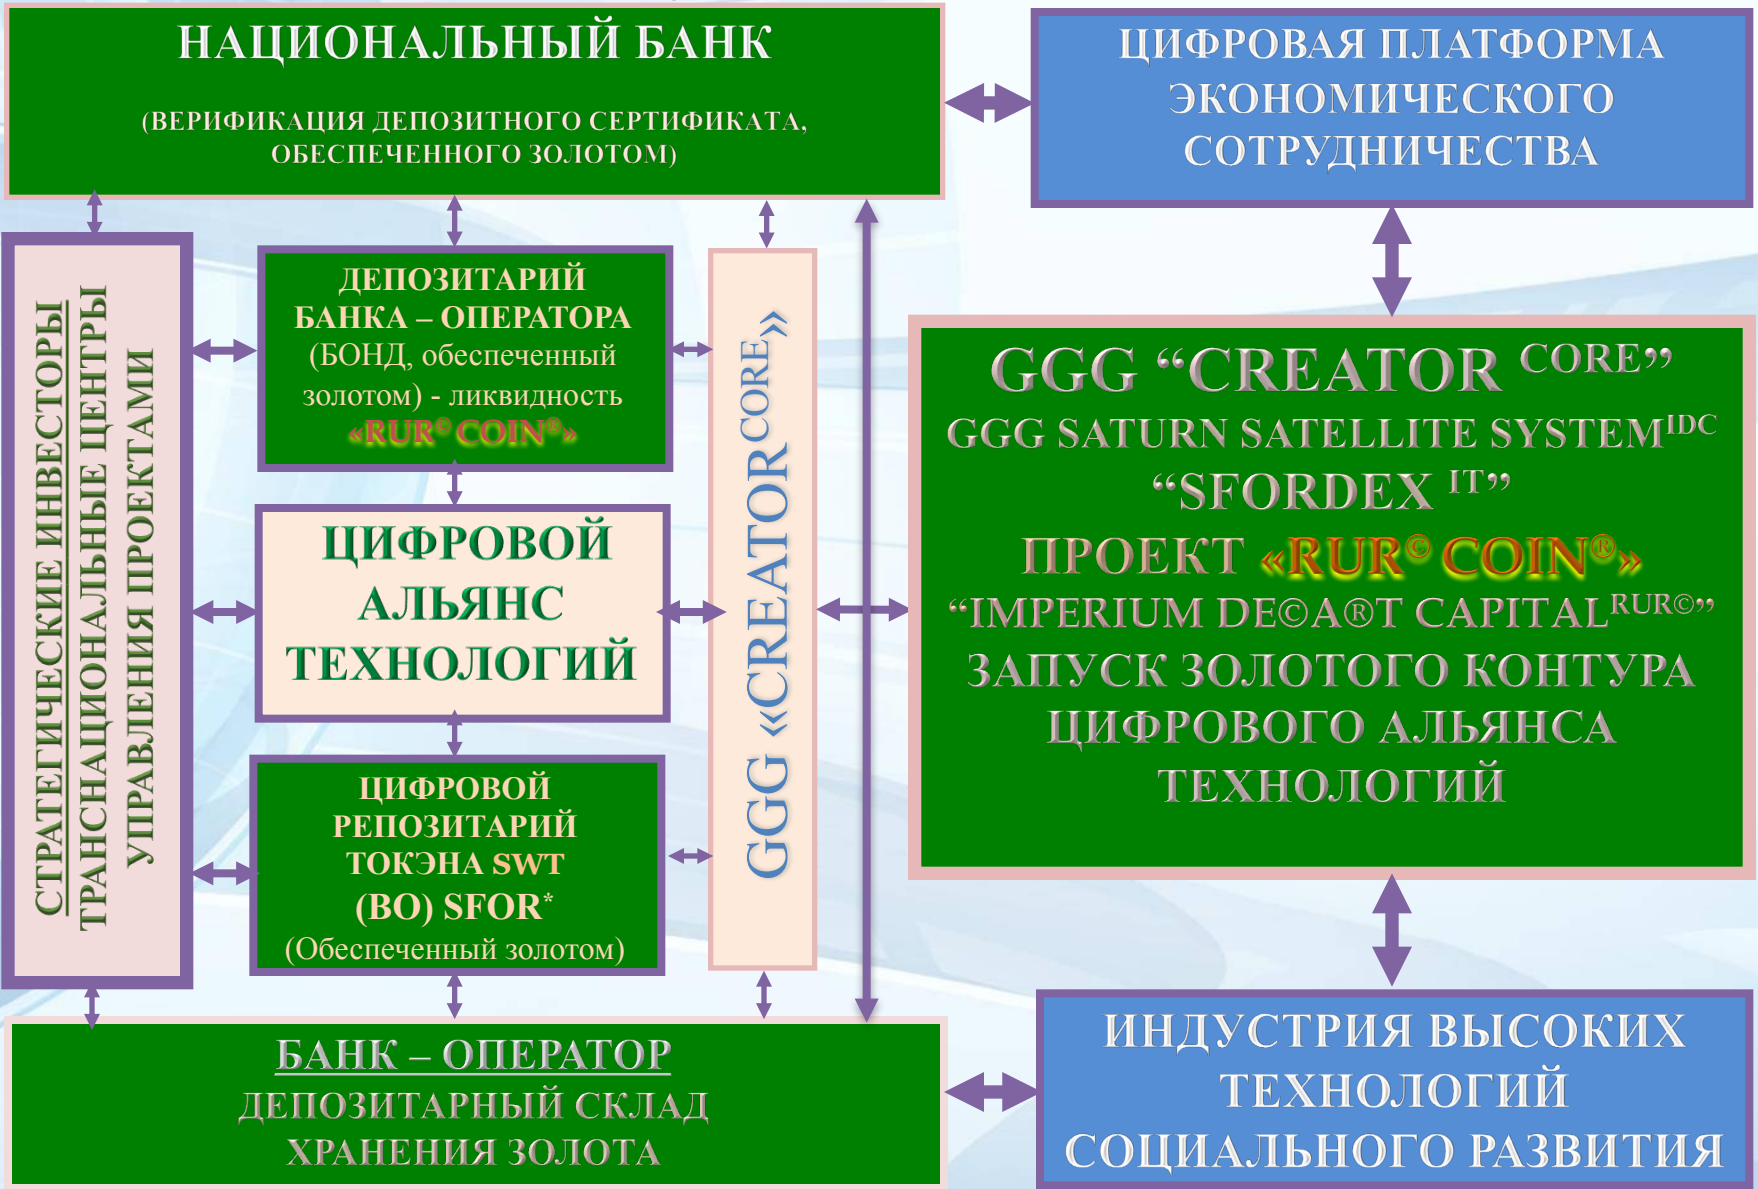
НАЦИОНАЛЬНЫЙ БАНК

(ВЕРИФИКАЦИЯ ДЕПОЗИТНОГО СЕРТИФИКАТА, ОБЕСПЕЧЕННОГО ЗОЛОТОМ)

ЦИФРОВАЯ ПЛАТФОРМА ЭКОНОМИЧЕСКОГО СОТРУДНИЧЕСТВА

СТРАТЕГИЧЕСКИЕ ИНВЕСТОРЫ
ТРАНСНАЦИОНАЛЬНЫЕ ЦЕНТРЫ
УПРАВЛЕНИЯ ПРОЕКТАМИ

ДЕПОЗИТАРИЙ БАНКА – ОПЕРАТОРА (БОНД, обеспеченный золотом) - ликвидность «RUR© COIN®»

ЦИФРОВОЙ АЛЬЯНС ТЕХНОЛОГИЙ

ЦИФРОВОЙ РЕПОЗИТАРИЙ ТОКЭНА SWT (BO) SFOR* (Обеспеченный золотом)

GGG «CREATOR$^{CORE}$»

GGG “CREATOR $^{CORE}$”
GGG SATURN SATELLITE SYSTEM$^{IDC}$
“SFORDEX $^{IT}$”
ПРОЕКТ «RUR© COIN®»
“IMPERIUM DE©A®T CAPITAL$^{RUR©}$”
ЗАПУСК ЗОЛОТОГО КОНТУРА ЦИФРОВОГО АЛЬЯНСА ТЕХНОЛОГИЙ

БАНК – ОПЕРАТОР
ДЕПОЗИТАРНЫЙ СКЛАД ХРАНЕНИЯ ЗОЛОТА

ИНДУСТРИЯ ВЫСОКИХ ТЕХНОЛОГИЙ СОЦИАЛЬНОГО РАЗВИТИЯ